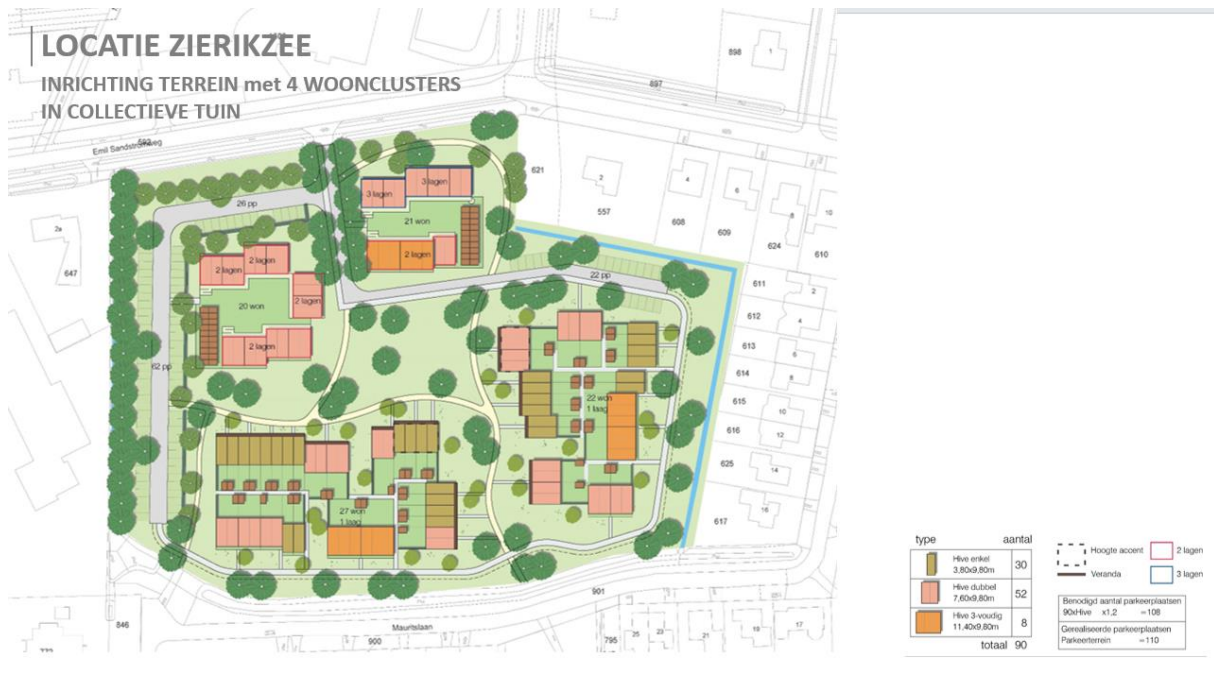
LOCATIE ZIERIKZEE
INRICHTING TERREIN met 4 WOONCLUSTERS IN COLLECTIEVE TUIN

898
1
897
Emil Sandstroweg
592
621
2
557
4
608
6
609
8
624
10
610
2x
647
26 pp
3 lagen
3 lagen
21 won
2 lagen
2 lagen
2 lagen
20 won
2 lagen
2 lagen
22 pp
611
2
612
4
613
6
614
8
615
10
616
12
625
14
617
16
62 pp
22 won
1 laag
27 won
1 laag
901
846
900
Mauritslaan
795
25
23
21
19
17
723

| type | | aantal |
|---|---|---|
| | Hive enkel 3,80x9,80m | 30 |
| | Hive dubbel 7,60x9,80m | 52 |
| | Hive 3-voudig 11,40x9,80m | 8 |
| | totaal | 90 |

Hoogte accent
Veranda
2 lagen
3 lagen

Benodigd aantal parkeerplaatsen
90xHive x1,2 =108
Gerealiseerde parkeerplaatsen
Parkeerterrein =110